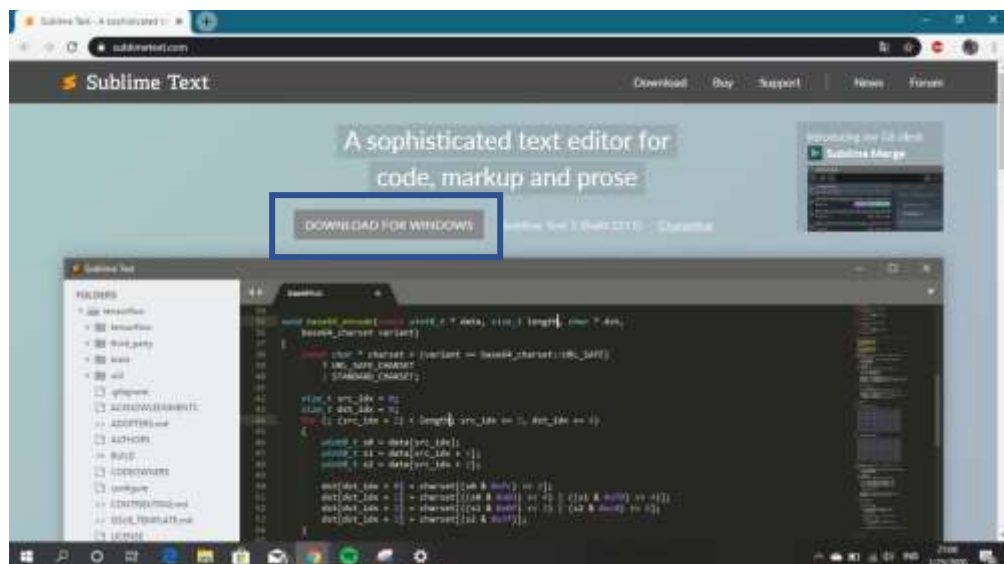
Sublime Text - A sophisticated t... ×

sublimetext.com

Sublime Text

Download Buy Support News Forum

A sophisticated text editor for code, markup and prose

DOWNLOAD FOR WINDOWS

Sublime Text 3 (Build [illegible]) Changelog

Introducing our 1st client
Sublime Merge

Sublime Text

FOLDERS

tensorflow
tensorflow
third_party
tools
util
.gitignore
ACKNOWLEDGMENTS
ADOPTERS.md
AUTHORS
BUILD
CODEOWNERS
configure
CONTRIBUTING.md
ISSUE_TEMPLATE.md
LICENSE

base64.cc

void base64_encode(const uint8_t * data, size_t length, char * dst,
    base64_charset variant)
{
    const char * charset = (variant == base64_charset::URL_SAFE)
        ? URL_SAFE_CHARSET
        : STANDARD_CHARSET;

    size_t src_idx = 0;
    size_t dst_idx = 0;
    for (; (src_idx + 2) < length; src_idx += 3, dst_idx += 4)
    {
        uint8_t s0 = data[src_idx];
        uint8_t s1 = data[src_idx + 1];
        uint8_t s2 = data[src_idx + 2];

        dst[dst_idx + 0] = charset[(s0 & 0xfc) >> 2];
        dst[dst_idx + 1] = charset[((s0 & 0x03) << 4) | ((s1 & 0xf0) >> 4)];
        dst[dst_idx + 2] = charset[((s1 & 0x0f) << 2) | (s2 & 0xc0) >> 6)];
        dst[dst_idx + 3] = charset[(s2 & 0x3f)];
    }